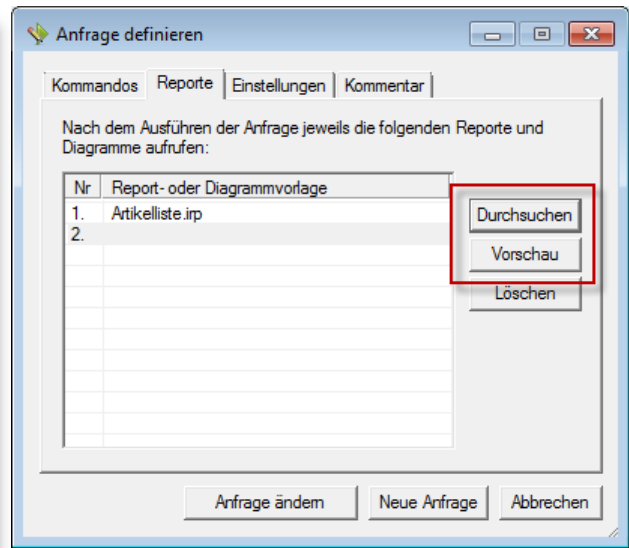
Anfrage definieren

Kommandos | Reporte | Einstellungen | Kommentar

Nach dem Ausführen der Anfrage jeweils die folgenden Reporte und Diagramme aufrufen:

| Nr | Report- oder Diagrammvorlage |
|---|---|
| 1. | Artikelliste.irp |
| 2. | |

Durchsuchen
Vorschau
Löschen

Anfrage ändern
Neue Anfrage
Abbrechen